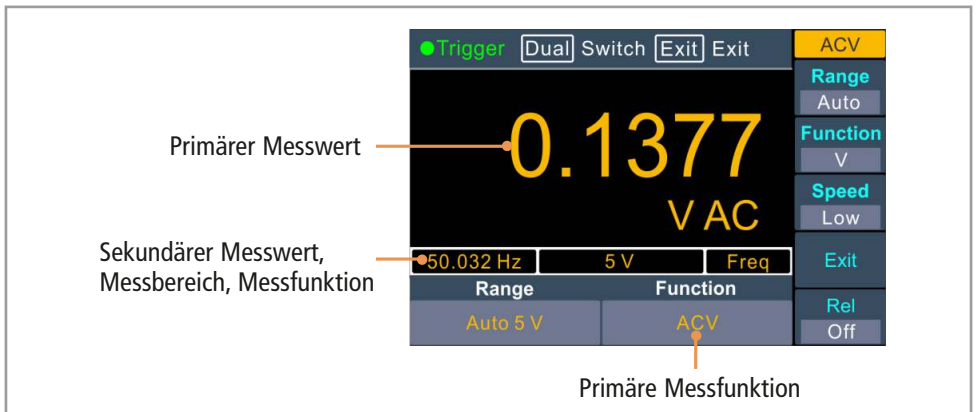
Trigger Dual Switch Exit Exit

ACV

Range
Auto

Function
V

Speed
Low

Exit

Rel
Off

Primärer Messwert

0.1377

V AC

Sekundärer Messwert, Messbereich, Messfunktion

50.032 Hz

5 V

Freq

Range

Function

Auto 5 V

ACV

Primäre Messfunktion